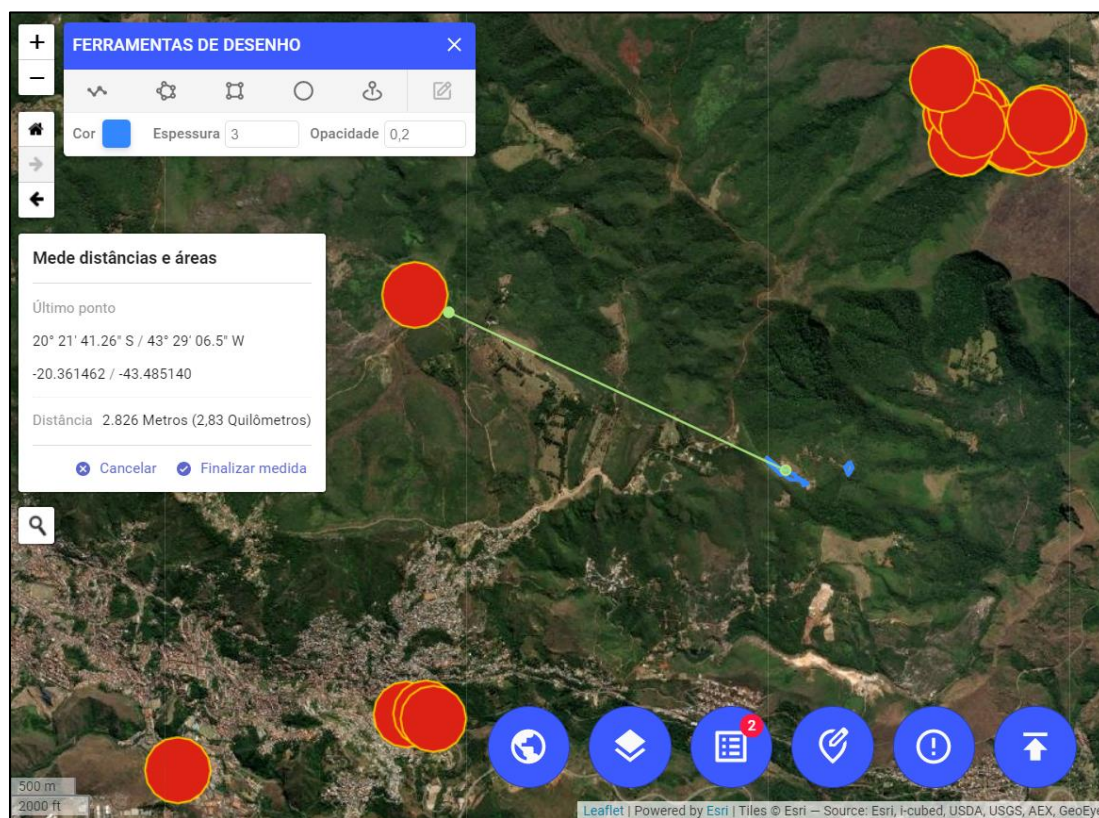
+
−
FERRAMENTAS DE DESENHO ×
Cor Espessura 3 Opacidade 0,2

Mede distâncias e áreas

Último ponto
20° 21' 41.26" S / 43° 29' 06.5" W
-20.361462 / -43.485140

Distância 2.826 Metros (2,83 Quilômetros)

Cancelar Finalizar medida

2

500 m
2000 ft
Leaflet | Powered by Esri | Tiles © Esri — Source: Esri, i-cubed, USDA, USGS, AEX, GeoEye